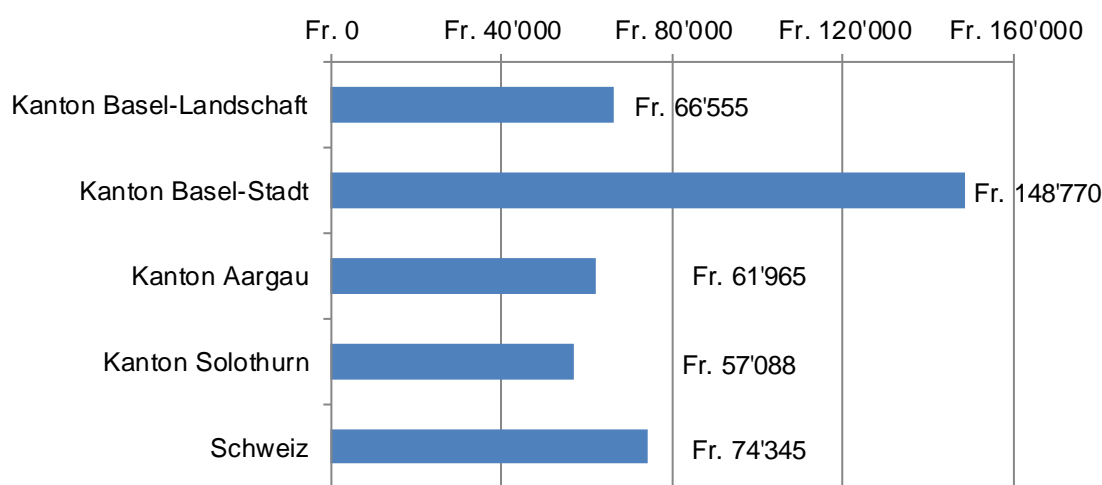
Fr. 0 Fr. 40'000 Fr. 80'000 Fr. 120'000 Fr. 160'000

| | |
|---|---|
| Kanton Basel-Landschaft | Fr. 66'555 |
| Kanton Basel-Stadt | Fr. 148'770 |
| Kanton Aargau | Fr. 61'965 |
| Kanton Solothurn | Fr. 57'088 |
| Schweiz | Fr. 74'345 |